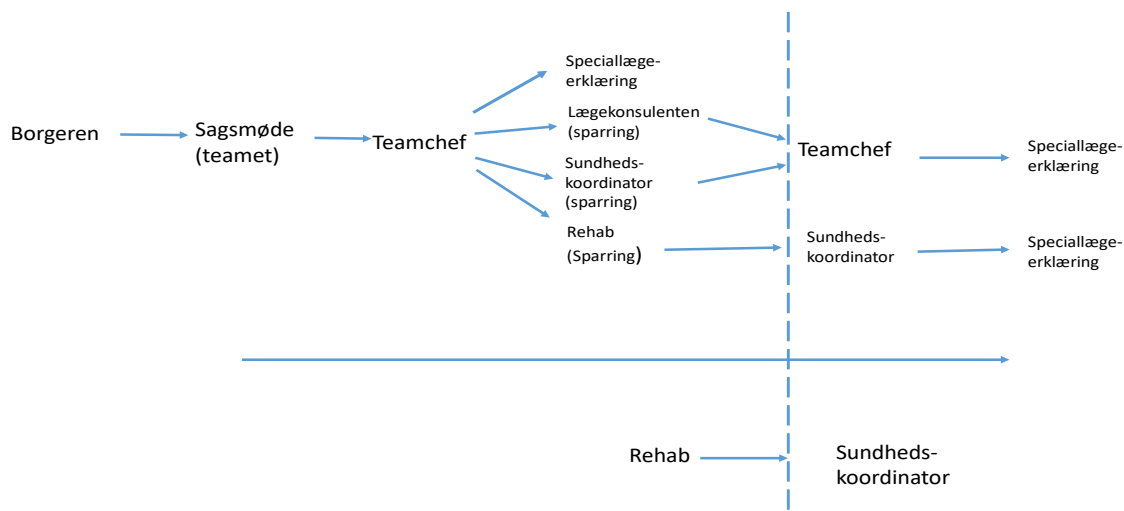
Borgeren

Sagsmøde (teamet)

Teamchef

Speciallægeerklæring

Lægekonsulenten (sparring)

Sundhedskoordinator (sparring)

Rehab (Sparring)

Teamchef

Speciallægeerklæring

Sundhedskoordinator

Speciallægeerklæring

Rehab

Sundhedskoordinator